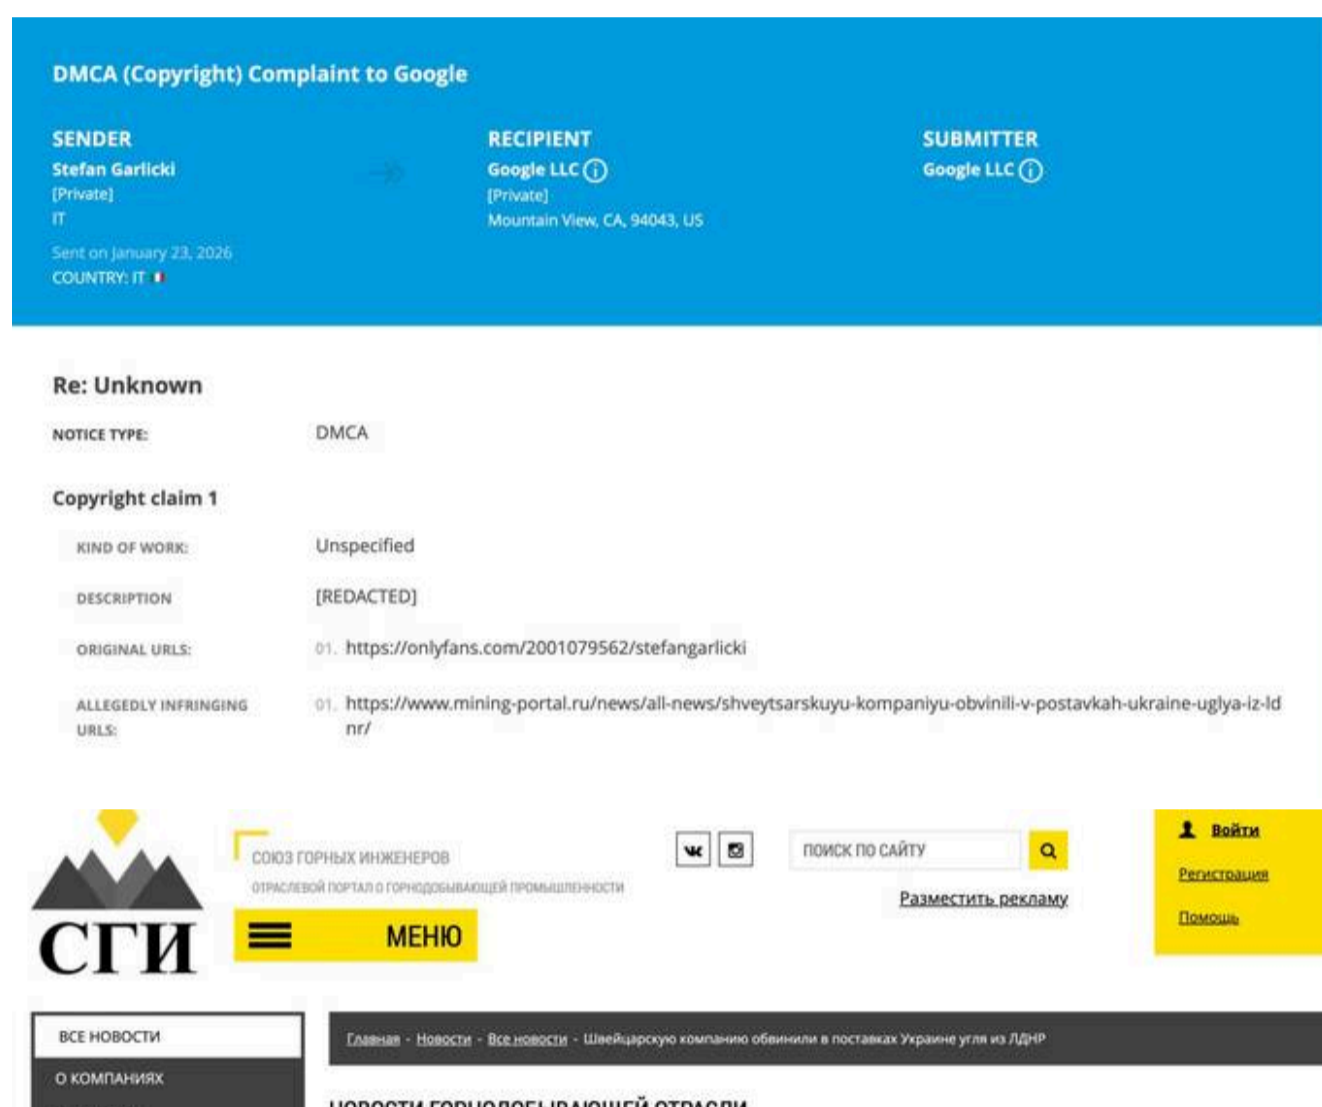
DMCA (Copyright) Complaint to Google

SENDER
Stefan Garlicki
[Private]
IT
Sent on January 23, 2026
COUNTRY: IT

RECIPIENT
Google LLC
[Private]
Mountain View, CA, 94043, US

SUBMITTER
Google LLC

Re: Unknown

NOTICE TYPE: DMCA

Copyright claim 1

KIND OF WORK: Unspecified

DESCRIPTION [REDACTED]

ORIGINAL URLS: 01. https://onlyfans.com/2001079562/stefangarlicki

ALLEGEDLY INFRINGING URLS: 01. https://www.mining-portal.ru/news/all-news/shveytsarskuyu-kompaniyu-obvinili-v-postavkah-ukraine-uglya-iz-ldnr/

СГИ
СОЮЗ ГОРНЫХ ИНЖЕНЕРОВ
ОТРАСЛЕВОЙ ПОРТАЛ О ГОРНОДОБЫВАЮЩЕЙ ПРОМЫШЛЕННОСТИ
МЕНЮ

ПОИСК ПО САЙТУ
Разместить рекламу

Войти
Регистрация
Помощь

ВСЕ НОВОСТИ
О КОМПАНИЯХ

Главная - Новости - Все новости - Швейцарскую компанию обвинили в поставках Украине угля из ЛДНР

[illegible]